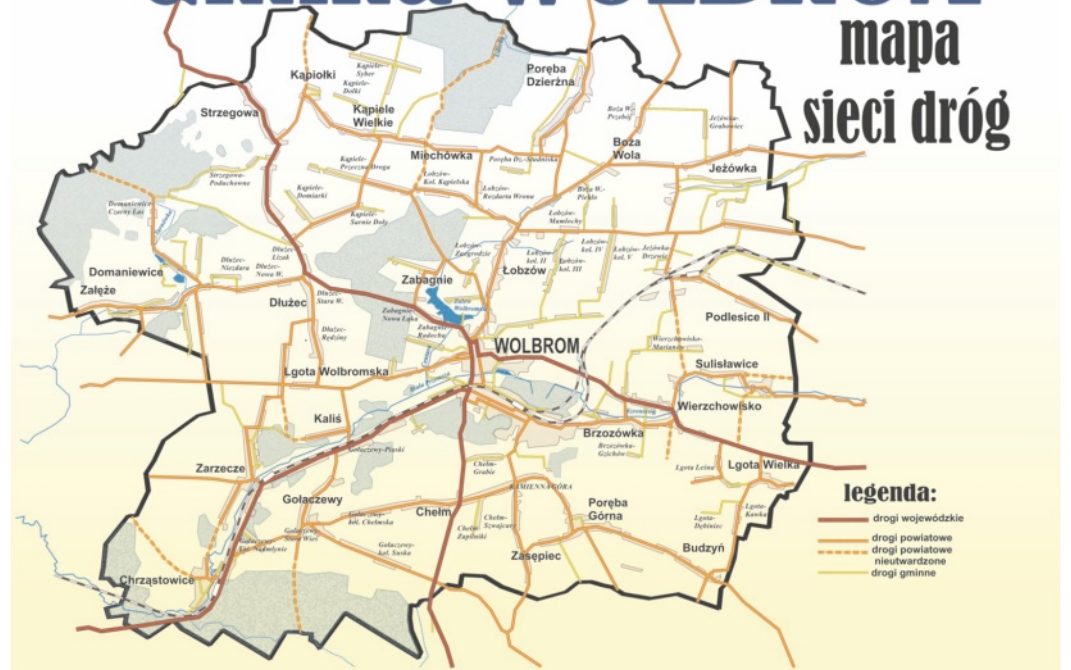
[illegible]

mapa sieci dróg

Kapiołki
Kapiele-Syber
Kapiele-Doły
Poręba Dzierżna
Kapiele Wielkie
Strzegowa
Boża Wola-Przybyły
Jeżówka-Grabowiec
Boża Wola
Miechówka
Poręba Dz.-Siedniska
Kapiele-Przeczna Droga
Jeżówka
Strzegowa-Podlachowne
Łobzów-Kol. Kąpielska
Łobzów-Rozdarta Wrona
Boża W.-Piekło
Kapiele-Domiarki
Domaniewice-Czarny Las
Kapiele-Sarnie Doły
Łobzów-Mamlochy
Dłużec-Liszek
Łobzów-Zagrodzie
Łobzów-kol. II
Łobzów-kol. IV
Łobzów-kol. V
Jeżówka-Drzewce
Dłużec-Niezdara
Dłużec-Nowa W.
Łobzów-kol. III
Domaniewice
Zabagnie
Łobzów
Załęże
Dłużec-Stara W.
Dłużec
Zalew Wolbromski
Zabagnie-Nowa Łąka
Podlesice II
Dłużec-Rędziny
Zabagnie-Rędziny
WOLBROM
Wierzchowisko-Marianów
Sulisławice
Lgota Wolbromska
Wierzchowisko
Kaliś
Brzozówka
Gołaczewy-Piaski
Brzozówka-Gajówka
Zarzecze
Chełm-Grabie
Lgota Leśna
Lgota Wielka
KAMIENNA GÓRA
Poręba Górna
Gołaczewy
Chełm-Szwajcary
Chełm
Gołaczewy-kol. Chełmska
Lgota-Dębiniec
Lgota-Kawka
Chełm-Zapolniki
Gołaczewy-Stara Wieś
Gołaczewy-kol. Nadolnie
Gołaczewy-kol. Suska
Zasępiec
Budzyń
Chrząstowice

legenda:
drogi wojewódzkie
drogi powiatowe
drogi powiatowe nieutwardzone
drogi gminne